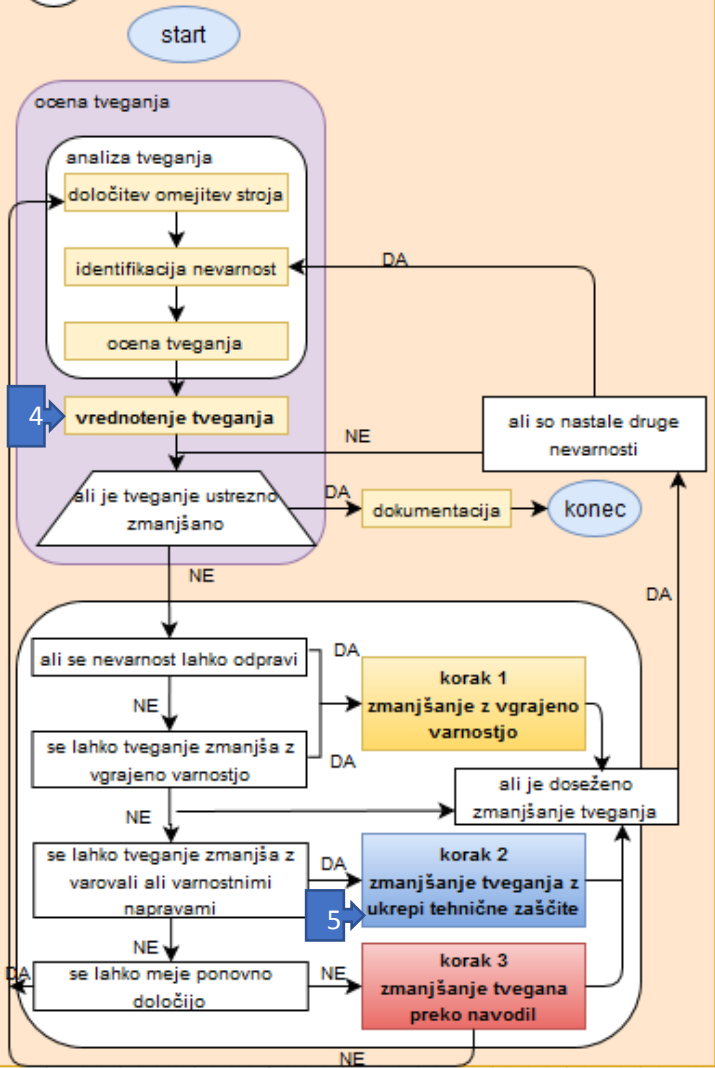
start

ocena tveganja

analiza tveganja

določitev omejitev stroja

identifikacija nevarnost

ocena tveganja

4

vrednotenje tveganja

DA

ali so nastale druge nevarnosti

NE

ali je tveganje ustrezno zmanjšano

DA

dokumentacija

konec

NE

DA

ali se nevarnost lahko odpravi

DA

korak 1 zmanjšanje z vgrajeno varnostjo

NE

se lahko tveganje zmanjša z vgrajeno varnostjo

DA

ali je doseženo zmanjšanje tveganja

NE

se lahko tveganje zmanjša z varovali ali varnostnimi napravami

DA

korak 2 zmanjšanje tveganja z ukrepi tehnične zaščite

5

NE

DA

se lahko meje ponovno določijo

NE

korak 3 zmanjšanje tvegana preko navodil

NE